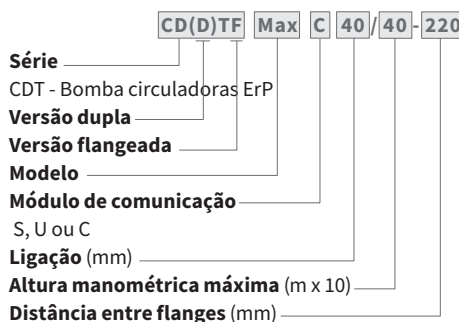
CD(D)TF Max C 40/40-220

Série
CDT - Bomba circuladoras ErP
Versão dupla
Versão flangeada
Modelo
Módulo de comunicação
S, U ou C
Ligação (mm)
Altura manométrica máxima (m x 10)
Distância entre flanges (mm)